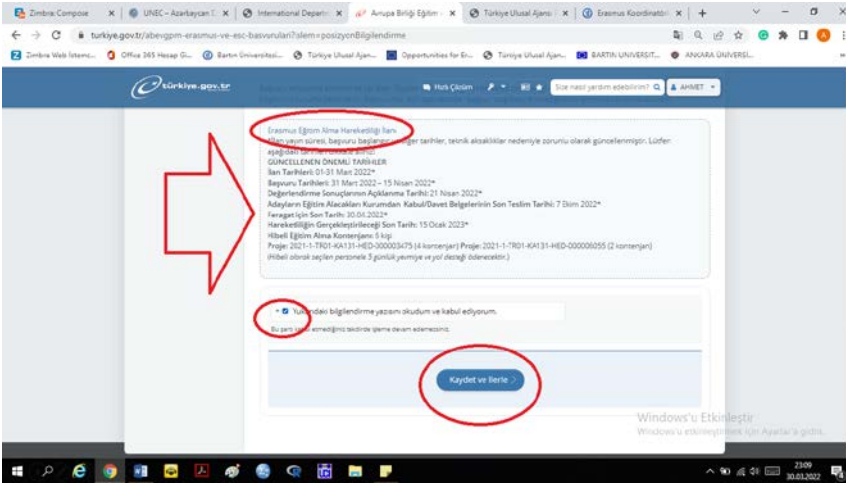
Zimbra: Compose | UNEC – Azərbaycan D | International Departm | Avrupa Birliği Eğitim | Türkiye Ulusal Ajansı | Erasmus Koordinatörl

turkiye.gov.tr/abevgpm-erasmus-ve-esc-basvurulari?islem=pozisyonBilgilendirme

Zimbra Web İstemc... Office 365 Hesap G... Bartın Üniversitesi... Türkiye Ulusal Ajan... Opportunities for Er... Türkiye Ulusal Ajan... BARTIN UNIVERSIT... ANKARA ÜNİVERSİ...

türkiye.gov.tr Hızlı Çözüm Size nasıl yardım edebilirim? AHMET

Erasmus Eğitim Alma Hareketliliği İlanı
İlan yayın süresi, başvuru başlangıç ve diğer tarihler, teknik aksaklıklar nedeniyle zorunlu olarak güncellenmiştir. Lütfen aşağıdaki tarihlere dikkat ediniz.
GÜNCELLENEN ÖNEMLİ TARİHLER
İlan Tarihleri: 01-31 Mart 2022*
Başvuru Tarihleri: 31 Mart 2022 – 15 Nisan 2022*
Değerlendirme Sonuçlarının Açıklanma Tarihi: 21 Nisan 2022*
Adayların Eğitim Alacakları Kurumdan Kabul/Davet Belgelerinin Son Teslim Tarihi: 7 Ekim 2022*
Feragat için Son Tarih: 30.04.2022*
Hareketliliğin Gerçekleştirileceği Son Tarih: 15 Ocak 2023*
Hibeli Eğitim Alma Kontenjanı: 5 kişi
Proje: 2021-1-TR01-KA131-HED-000003475 (4 kontenjan) Proje: 2021-1-TR01-KA131-HED-000006055 (2 kontenjan)
(Hibeli olarak seçilen personele 5 günlük yevmiye ve yol desteği ödenecektir.)

Yukarıdaki bilgilendirme yazısını okudum ve kabul ediyorum.
Bu şartı kabul etmediğiniz takdirde işleme devam edemezsiniz.

Kaydet ve İlerle

Windows'u Etkinleştir
Windows'u etkinleştirmek için Ayarlar'a gidin.

23:09
30.03.2022